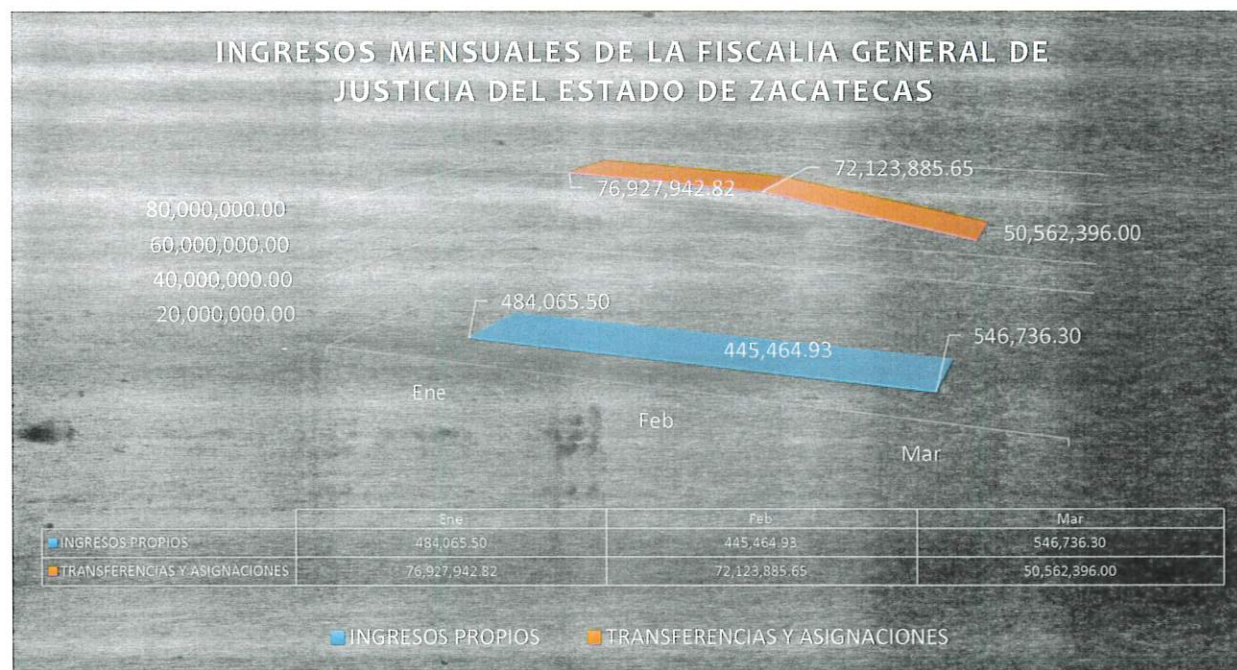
INGRESOS MENSUALES DE LA FISCALIA GENERAL DE JUSTICIA DEL ESTADO DE ZACATECAS

80,000,000.00
60,000,000.00
40,000,000.00
20,000,000.00
-

76,927,942.82
72,123,885.65
50,562,396.00
484,065.50
445,464.93
546,736.30

Ene
Feb
Mar

| | Ene | Feb | Mar |
|---|---|---|---|
| INGRESOS PROPIOS | 484,065.50 | 445,464.93 | 546,736.30 |
| TRANSFERENCIAS Y ASIGNACIONES | 76,927,942.82 | 72,123,885.65 | 50,562,396.00 |

INGRESOS PROPIOS   TRANSFERENCIAS Y ASIGNACIONES